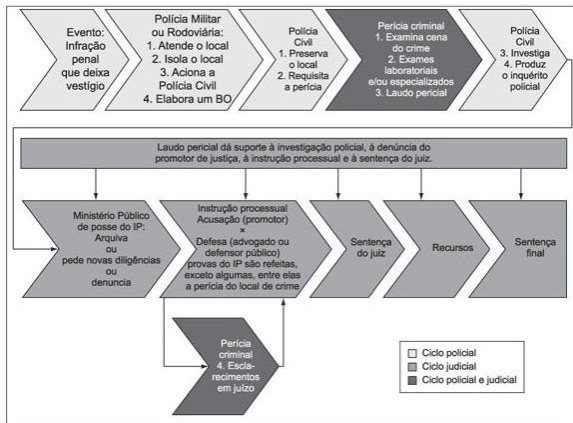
Evento: Infração penal que deixa vestígio

Polícia Militar ou Rodoviária:
1. Atende o local
2. Isola o local
3. Aciona a Polícia Civil
4. Elabora um BO

Polícia Civil
1. Preserva o local
2. Requisita a perícia

Perícia criminal
1. Examina cena do crime
2. Exames laboratoriais e/ou especializados
3. Laudo pericial

Polícia Civil
3. Investiga
4. Produz o inquérito policial

Laudo pericial dá suporte à investigação policial, à denúncia do promotor de justiça, à instrução processual e à sentença do juiz.

Ministério Público de posse do IP: Arquiva ou pede novas diligências ou denuncia

Instrução processual
Acusação (promotor)
×
Defesa (advogado ou defensor público)
provas do IP são refeitas, exceto algumas, entre elas a perícia do local de crime

Sentença do juiz

Recursos

Sentença final

Perícia criminal
4. Esclarecimentos em juízo

Ciclo policial
Ciclo judicial
Ciclo policial e judicial